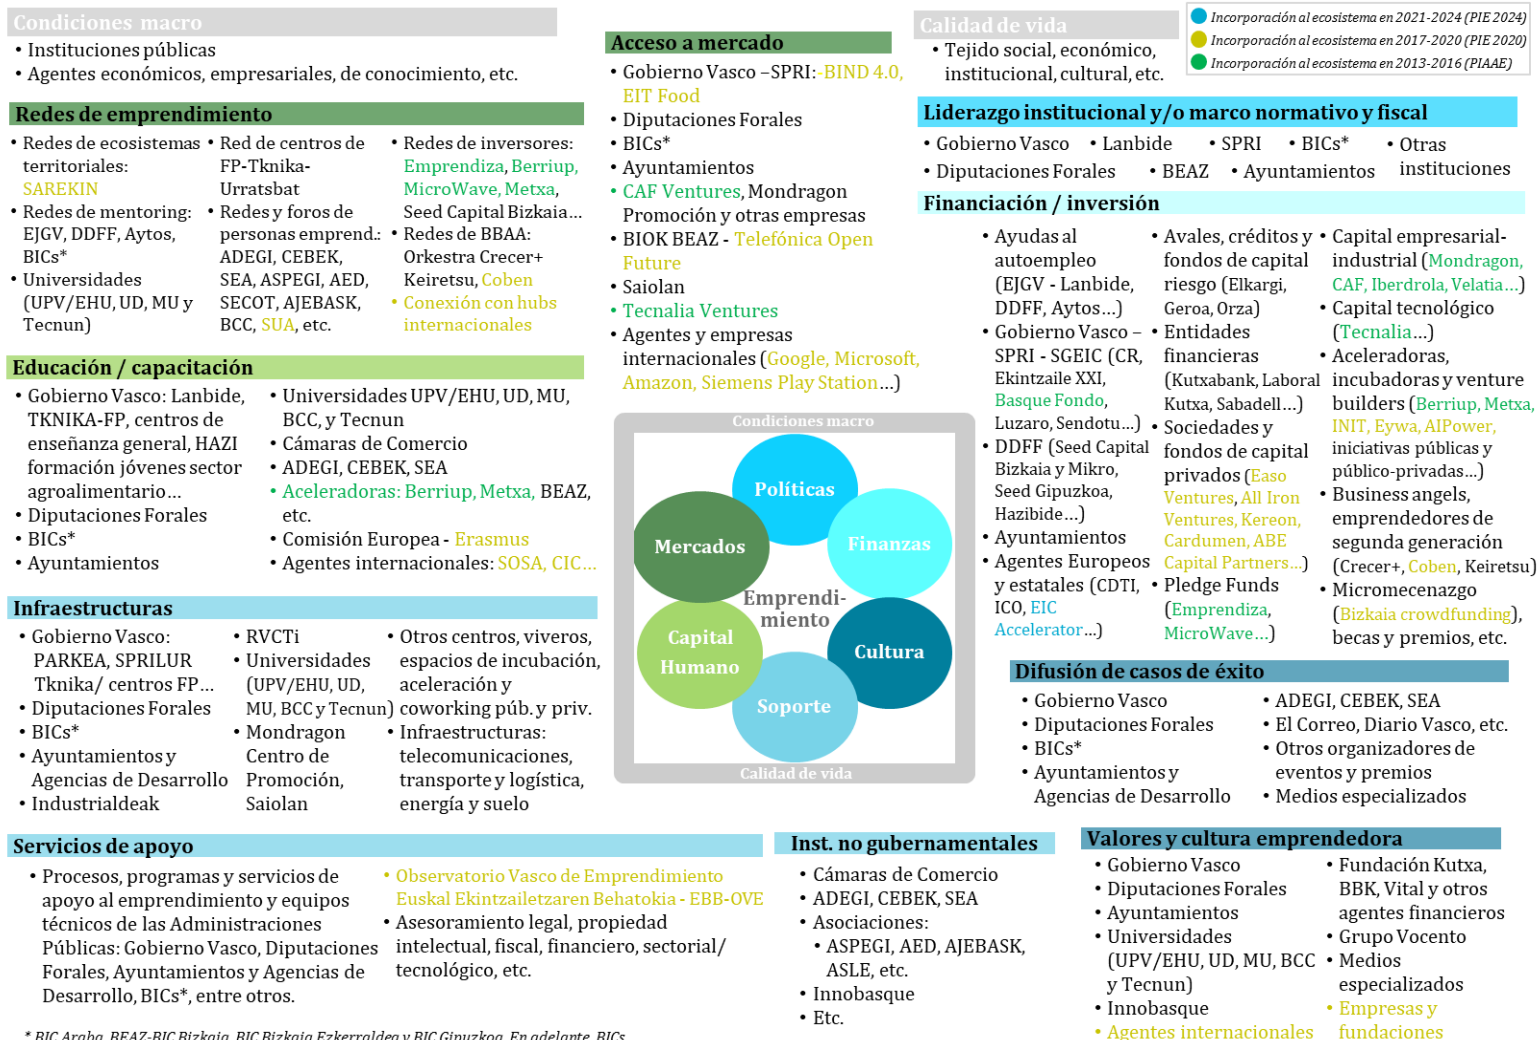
Condiciones macro
• Instituciones públicas
• Agentes económicos, empresariales, de conocimiento, etc.

Redes de emprendimiento
• Redes de ecosistemas territoriales: SAREKIN
• Redes de mentoring: EJGV, DDFF, Aytos, BICs*
• Universidades (UPV/EHU, UD, MU y Tecnun)
• Red de centros de FP-Tknika-Urratsbat
• Redes y foros de personas emprend.: ADEGI, CEBEK, SEA, ASPEGI, AED, SECOT, AJEBASK, BCC, SUA, etc.
• Redes de inversores: Emprendiza, Berriup, MicroWave, Metxa, Seed Capital Bizkaia...
• Redes de BBAA: Orkestra Crecer+ Keiretsu, Coben
• Conexión con hubs internacionales

Educación / capacitación
• Gobierno Vasco: Lanbide, TKNIKA-FP, centros de enseñanza general, HAZI formación jóvenes sector agroalimentario...
• Diputaciones Forales
• BICs*
• Ayuntamientos
• Universidades UPV/EHU, UD, MU, BCC, y Tecnun
• Cámaras de Comercio
• ADEGI, CEBEK, SEA
• Aceleradoras: Berriup, Metxa, BEAZ, etc.
• Comisión Europea - Erasmus
• Agentes internacionales: SOSA, CIC...

Infraestructuras
• Gobierno Vasco: PARKEA, SPRILUR Tknika/ centros FP...
• Diputaciones Forales
• BICs*
• Ayuntamientos y Agencias de Desarrollo
• Industrialdeak
• RVCTi
• Universidades (UPV/EHU, UD, MU, BCC y Tecnun)
• Mondragon Centro de Promoción, Saiolan
• Otros centros, viveros, espacios de incubación, aceleración y coworking púb. y priv.
• Infraestructuras: telecomunicaciones, transporte y logística, energía y suelo

Acceso a mercado
• Gobierno Vasco –SPRI: -BIND 4.0, EIT Food
• Diputaciones Forales
• BICs*
• Ayuntamientos
• CAF Ventures, Mondragon Promoción y otras empresas
• BIOK BEAZ - Telefónica Open Future
• Saiolan
• Tecnalia Ventures
• Agentes y empresas internacionales (Google, Microsoft, Amazon, Siemens Play Station...)

Condiciones macro
Políticas
Mercados
Finanzas
Emprendimiento
Capital Humano
Cultura
Soporte
Calidad de vida

Calidad de vida
• Tejido social, económico, institucional, cultural, etc.

Incorporación al ecosistema en 2021-2024 (PIE 2024)
Incorporación al ecosistema en 2017-2020 (PIE 2020)
Incorporación al ecosistema en 2013-2016 (PIAAE)

Liderazgo institucional y/o marco normativo y fiscal
• Gobierno Vasco • Lanbide • SPRI • BICs* • Otras instituciones
• Diputaciones Forales • BEAZ • Ayuntamientos

Financiación / inversión
• Ayudas al autoempleo (EJGV - Lanbide, DDFF, Aytos...)
• Gobierno Vasco – SPRI - SGEIC (CR, Ekintzaile XXI, Basque Fondo, Luzaro, Sendotu...)
• DDFF (Seed Capital Bizkaia y Mikro, Seed Gipuzkoa, Hazibide...)
• Ayuntamientos
• Agentes Europeos y estatales (CDTI, ICO, EIC Accelerator...)
• Avales, créditos y fondos de capital riesgo (Elkargi, Geroa, Orza)
• Entidades financieras (Kutxabank, Laboral Kutxa, Sabadell...)
• Sociedades y fondos de capital privados (Easo Ventures, All Iron Ventures, Kereon, Cardumen, ABE Capital Partners...)
• Pledge Funds (Emprendiza, MicroWave...)
• Capital empresarial-industrial (Mondragon, CAF, Iberdrola, Velatia...)
• Capital tecnológico (Tecnalia...)
• Aceleradoras, incubadoras y venture builders (Berriup, Metxa, INIT, Eywa, AIPower, iniciativas públicas y público-privadas...)
• Business angels, emprendedores de segunda generación (Crecer+, Coben, Keiretsu)
• Micromecenazgo (Bizkaia crowdfunding), becas y premios, etc.

Difusión de casos de éxito
• Gobierno Vasco
• Diputaciones Forales
• BICs*
• Ayuntamientos y Agencias de Desarrollo
• ADEGI, CEBEK, SEA
• El Correo, Diario Vasco, etc.
• Otros organizadores de eventos y premios
• Medios especializados

Servicios de apoyo
• Procesos, programas y servicios de apoyo al emprendimiento y equipos técnicos de las Administraciones Públicas: Gobierno Vasco, Diputaciones Forales, Ayuntamientos y Agencias de Desarrollo, BICs*, entre otros.
• Observatorio Vasco de Emprendimiento Euskal Ekintzailetzaren Behatokia - EBB-OVE
• Asesoramiento legal, propiedad intelectual, fiscal, financiero, sectorial/ tecnológico, etc.

Inst. no gubernamentales
• Cámaras de Comercio
• ADEGI, CEBEK, SEA
• Asociaciones:
• ASPEGI, AED, AJEBASK, ASLE, etc.
• Innobasque
• Etc.

Valores y cultura emprendedora
• Gobierno Vasco
• Diputaciones Forales
• Ayuntamientos
• Universidades (UPV/EHU, UD, MU, BCC y Tecnun)
• Innobasque
• Agentes internacionales
• Fundación Kutxa, BBK, Vital y otros agentes financieros
• Grupo Vocento
• Medios especializados
• Empresas y fundaciones

* BIC Araba, BEAZ-BIC Bizkaia, BIC Bizkaia Ezkerraldea y BIC Gipuzkoa. En adelante, BICs